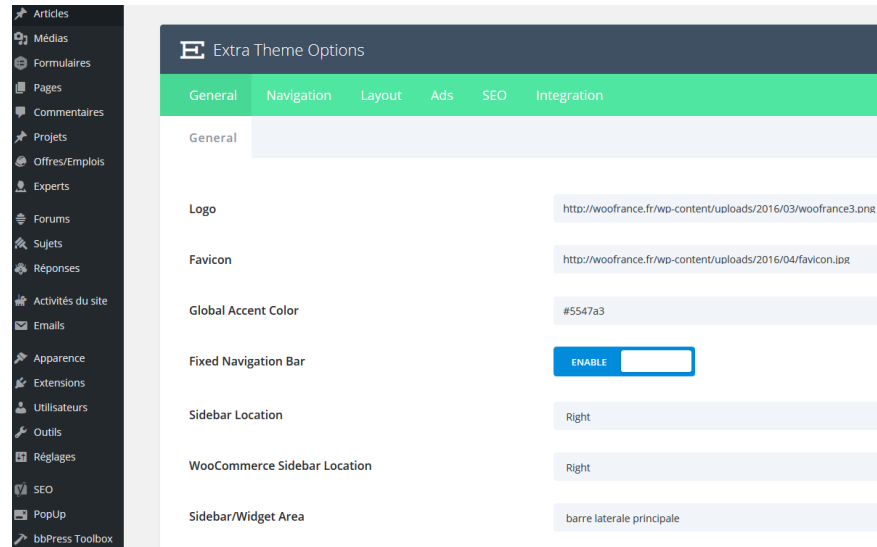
Articles
Médias
Formulaires
Pages
Commentaires
Projets
Offres/Emplois
Experts
Forums
Sujets
Réponses
Activités du site
Emails
Apparence
Extensions
Utilisateurs
Outils
Réglages
SEO
PopUp
bbPress Toolbox

Extra Theme Options

General Navigation Layout Ads SEO Integration

General

Logo
http://woofrance.fr/wp-content/uploads/2016/03/woofrance3.png

Favicon
http://woofrance.fr/wp-content/uploads/2016/04/favicon.jpg

Global Accent Color
#5547a3

Fixed Navigation Bar
ENABLE

Sidebar Location
Right

WooCommerce Sidebar Location
Right

Sidebar/Widget Area
barre laterale principale